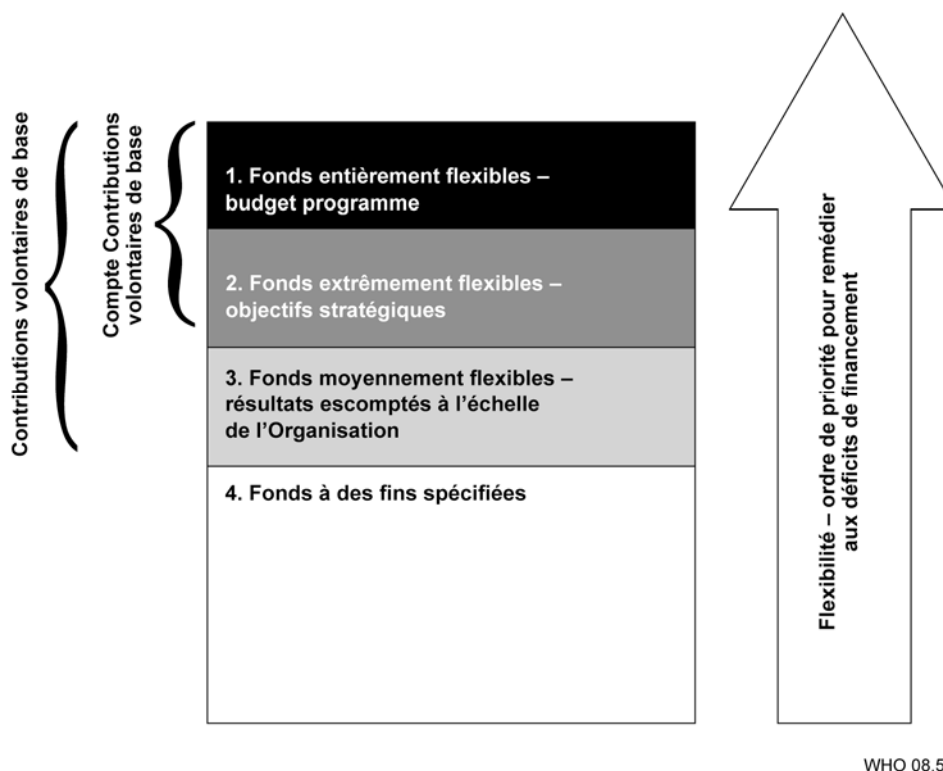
Contributions volontaires de base

Compte Contributions volontaires de base

1. Fonds entièrement flexibles – budget programme

2. Fonds extrêmement flexibles – objectifs stratégiques

3. Fonds moyennement flexibles – résultats escomptés à l'échelle de l'Organisation

4. Fonds à des fins spécifiées

Flexibilité – ordre de priorité pour remédier aux déficits de financement

WHO 08.5